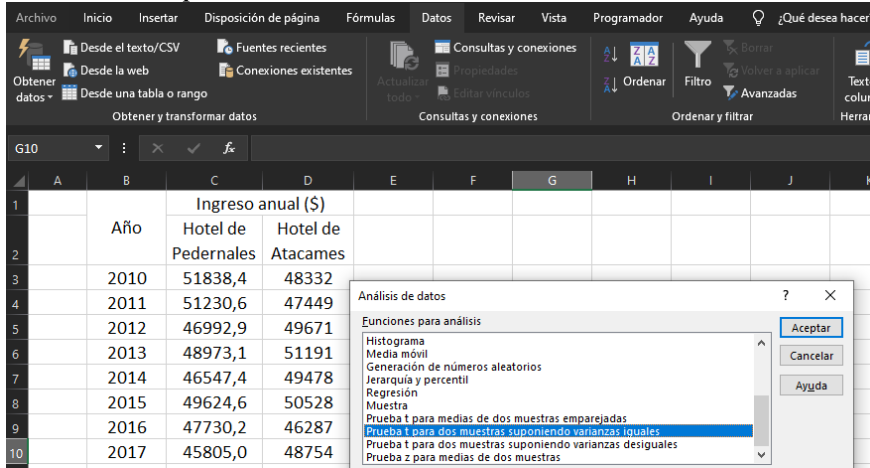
Archivo Inicio Insertar Disposición de página Fórmulas Datos Revisar Vista Programador Ayuda ¿Qué desea hacer

Obtener datos
Desde el texto/CSV
Desde la web
Desde una tabla o rango
Fuentes recientes
Conexiones existentes
Obtener y transformar datos

Actualizar todo
Consultas y conexiones
Propiedades
Editar vínculos
Consultas y conexiones

Ordenar
Filtro
Borrar
Volver a aplicar
Avanzadas
Ordenar y filtrar

Texto colu
Herra

G10

| | A | B | C | D | E | F | G | H | I | J | K |
|---|---|---|---|---|---|---|---|---|---|---|---|
| 1 | | | Ingreso anual ($) | | | | | | | | |
| 2 | | Año | Hotel de Pedernales | Hotel de Atacames | | | | | | | |
| 3 | | 2010 | 51838,4 | 48332 | | | | | | | |
| 4 | | 2011 | 51230,6 | 47449 | | | | | | | |
| 5 | | 2012 | 46992,9 | 49671 | | | | | | | |
| 6 | | 2013 | 48973,1 | 51191 | | | | | | | |
| 7 | | 2014 | 46547,4 | 49478 | | | | | | | |
| 8 | | 2015 | 49624,6 | 50528 | | | | | | | |
| 9 | | 2016 | 47730,2 | 46287 | | | | | | | |
| 10 | | 2017 | 45805,0 | 48754 | | | | | | | |

Análisis de datos ? ×
Funciones para análisis
Histograma
Media móvil
Generación de números aleatorios
Jerarquía y percentil
Regresión
Muestra
Prueba t para medias de dos muestras emparejadas
Prueba t para dos muestras suponiendo varianzas iguales
Prueba t para dos muestras suponiendo varianzas desiguales
Prueba z para medias de dos muestras
Aceptar
Cancelar
Ayuda